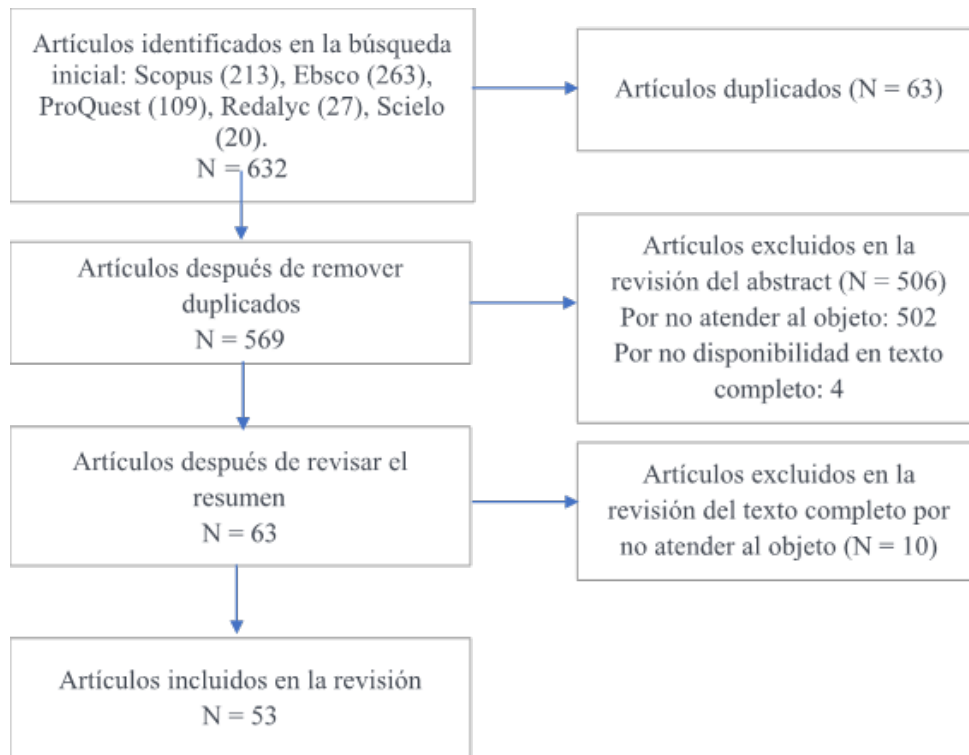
Artículos identificados en la búsqueda inicial: Scopus (213), Ebsco (263), ProQuest (109), Redalyc (27), Scielo (20).
N = 632

Artículos duplicados (N = 63)

Artículos después de remover duplicados
N = 569

Artículos excluidos en la revisión del abstract (N = 506)
Por no atender al objeto: 502
Por no disponibilidad en texto completo: 4

Artículos después de revisar el resumen
N = 63

Artículos excluidos en la revisión del texto completo por no atender al objeto (N = 10)

Artículos incluidos en la revisión
N = 53